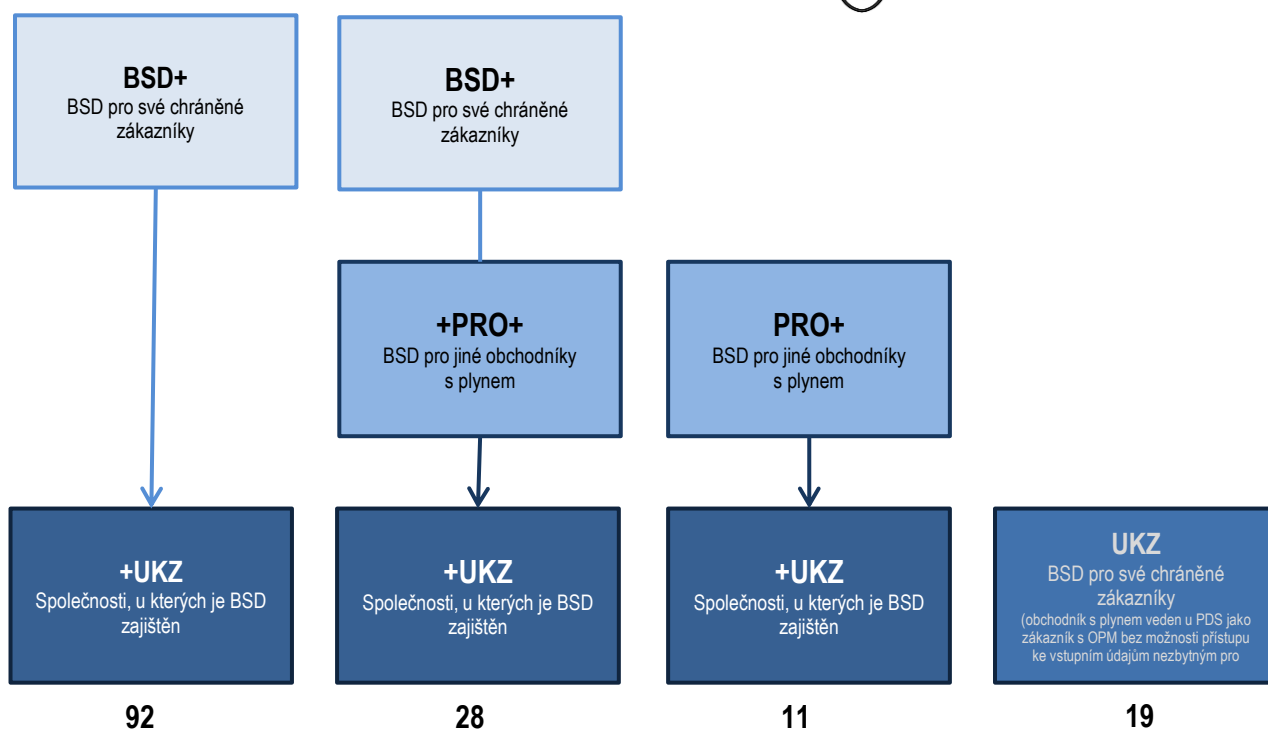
BSD+
BSD pro své chráněné zákazníky

BSD+
BSD pro své chráněné zákazníky

+PRO+
BSD pro jiné obchodníky s plynem

PRO+
BSD pro jiné obchodníky s plynem

+UKZ
Společnosti, u kterých je BSD zajištěn

+UKZ
Společnosti, u kterých je BSD zajištěn

+UKZ
Společnosti, u kterých je BSD zajištěn

UKZ
BSD pro své chráněné zákazníky
(obchodník s plynem veden u PDS jako zákazník s OPM bez možnosti přístupu ke vstupním údajům nezbytným pro

92

28

11

19